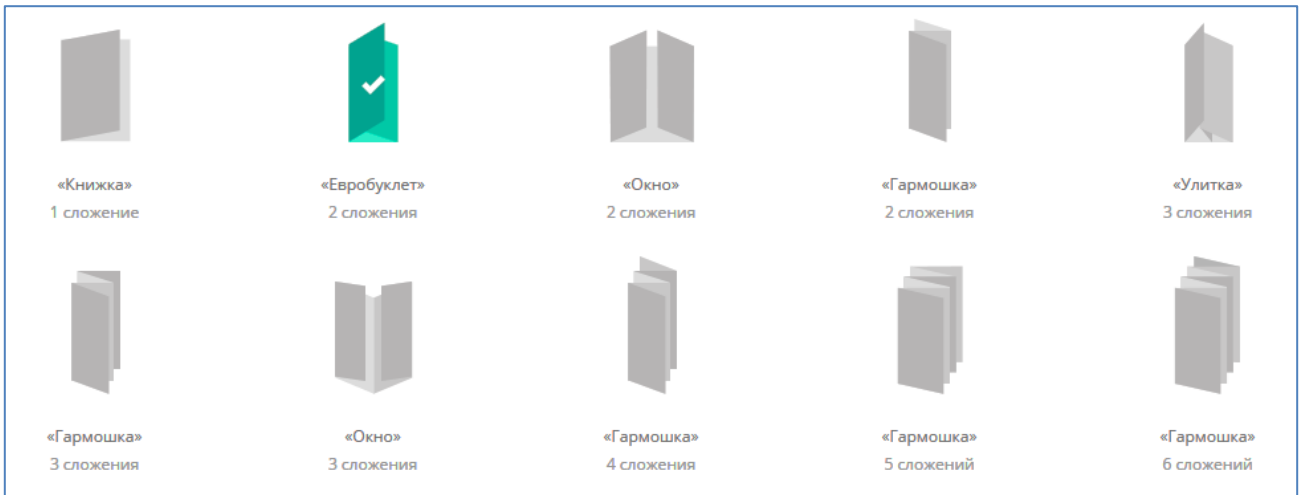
«Книжка»
1 сложение

«Евробуклет»
2 сложения

«Окно»
2 сложения

«Гармошка»
2 сложения

«Улитка»
3 сложения

«Гармошка»
3 сложения

«Окно»
3 сложения

«Гармошка»
4 сложения

«Гармошка»
5 сложений

«Гармошка»
6 сложений